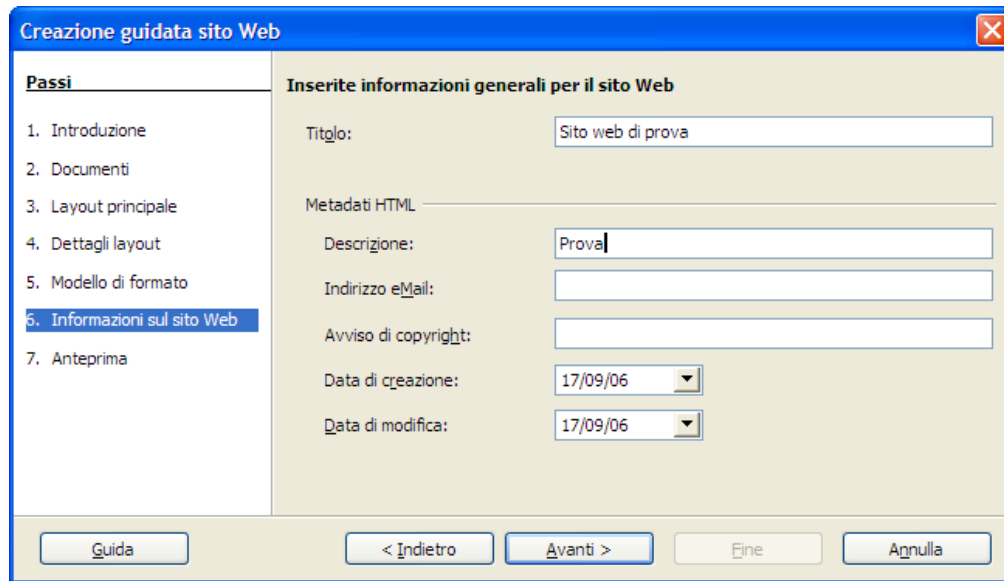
Creazione guidata sito Web

Passi

1. Introduzione
2. Documenti
3. Layout principale
4. Dettagli layout
5. Modello di formato
6. Informazioni sul sito Web
7. Anteprima

Inserite informazioni generali per il sito Web

Titolo: Sito web di prova

Metadati HTML

Descrizione: Prova

Indirizzo eMail:

Avviso di copyright:

Data di creazione: 17/09/06

Data di modifica: 17/09/06

Guida

< Indietro

Avanti >

Fine

Annulla